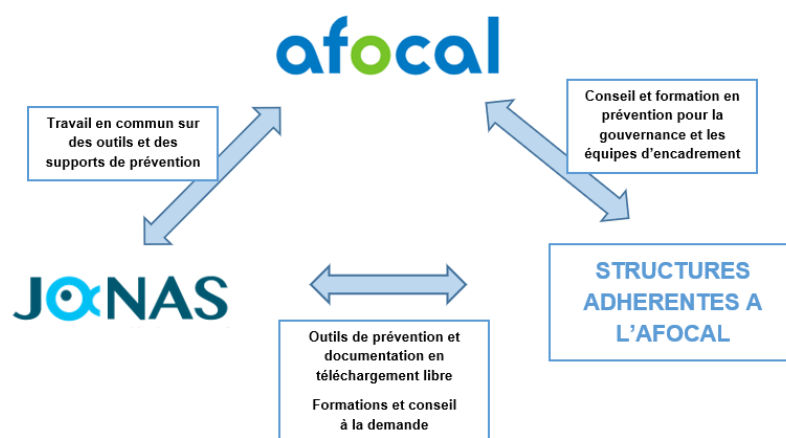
afocal

Travail en commun sur des outils et des supports de prévention

Conseil et formation en prévention pour la gouvernance et les équipes d'encadrement

JONAS

STRUCTURES ADHERENTES A L'AFOCAL

Outils de prévention et documentation en téléchargement libre

Formations et conseil à la demande